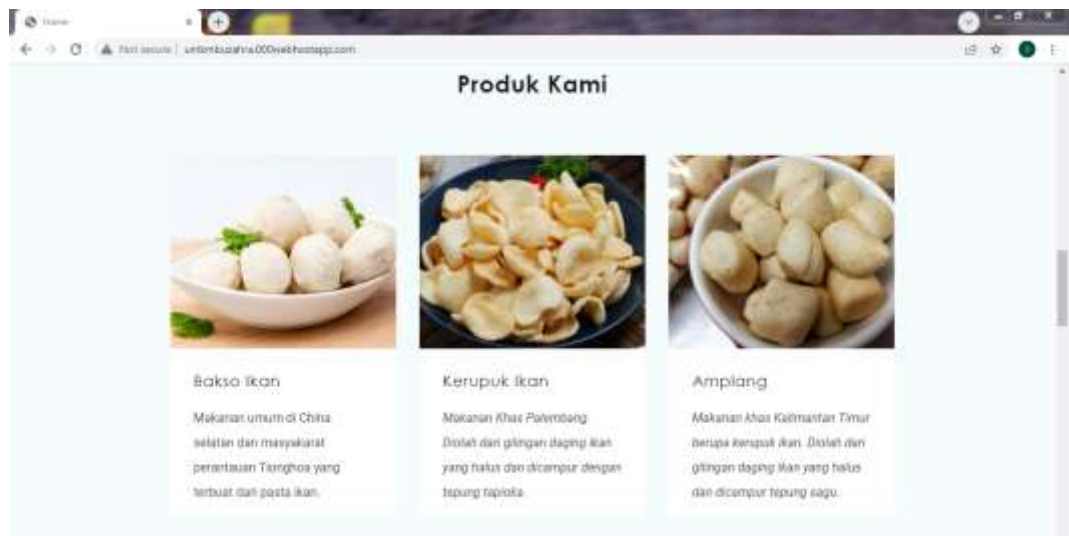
Home

Not secure | umkmkuzahra.000webhostapp.com

Produk Kami

Bakso Ikan

Makanan umum di China selatan dan masyarakat perantauan Tionghoa yang terbuat dari pasta ikan.

Kerupuk Ikan

Makanan Khas Palembang. Diolah dari gilingan daging ikan yang halus dan dicampur dengan tepung tapioka.

Amplang

Makanan Khas Kalimantan Timur berupa kerupuk ikan. Diolah dari gilingan daging ikan yang halus dan dicampur tepung sagu.